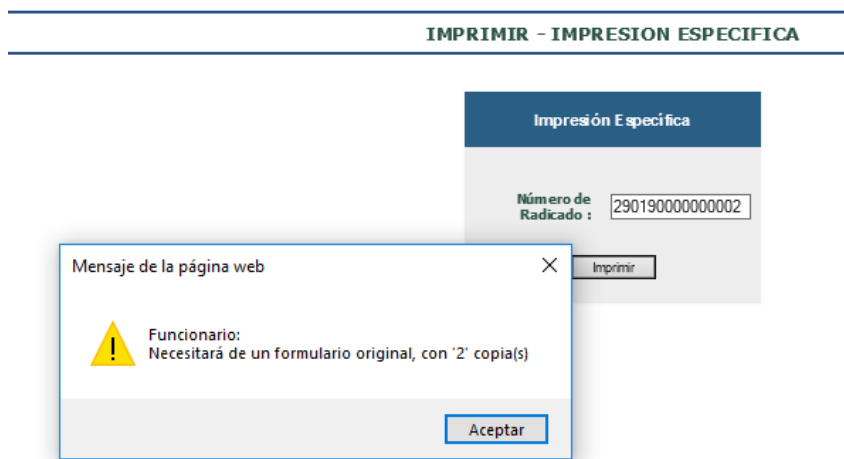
IMPRIMIR - IMPRESION ESPECIFICA

Impresión Específica

Número de Radicado :
290190000000002

Imprimir

Mensaje de la página web

Funcionario:
Necesitará de un formulario original, con '2' copia(s)

Aceptar